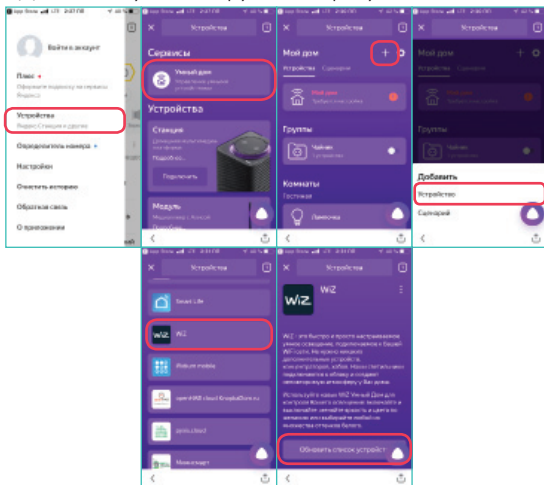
Войти в аккаунт

Плюс

Оформите подписку на сервисы Яндекса

Устройства

Яндекс.Станция и другое

Определитель номера

Настройки

Очистить историю

Обратная связь

О приложении

Устройства

Сервисы

Умный дом

Устройства

Станция

Подключить

Модуль

Мой дом

Устройства

Сценарии

Группы

Комнаты

Гостиная

Лампочка

Мой дом

Группы

Добавить

Устройство

Сценарий

Устройства

WiZ

Обновить список устройств